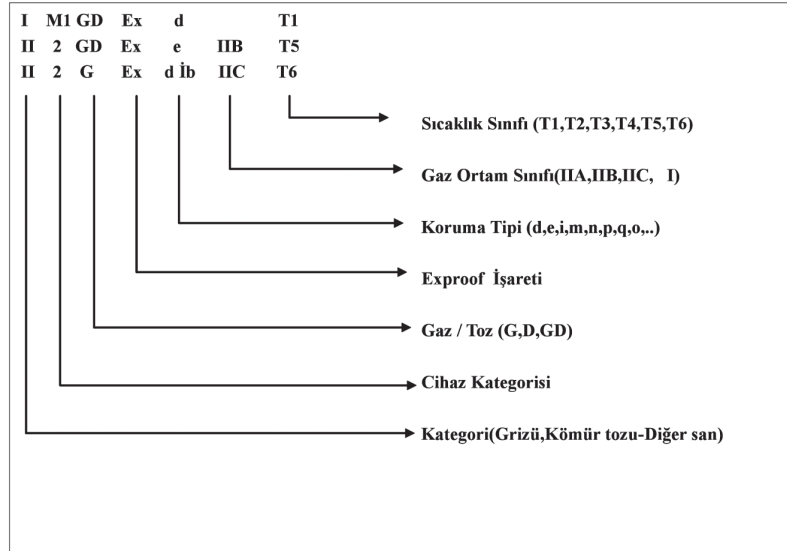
I M1 GD Ex d T1
II 2 GD Ex e IIB T5
II 2 G Ex d İb IIC T6

Sıcaklık Sınıfı (T1,T2,T3,T4,T5,T6)

Gaz Ortam Sınıfı(IIA,IIB,IIC, I)

Koruma Tipi (d,e,i,m,n,p,q,o,..)

Exproof İşareti

Gaz / Toz (G,D,GD)

Cihaz Kategorisi

Kategori(Grizü,Kömür tozu-Diğer san)